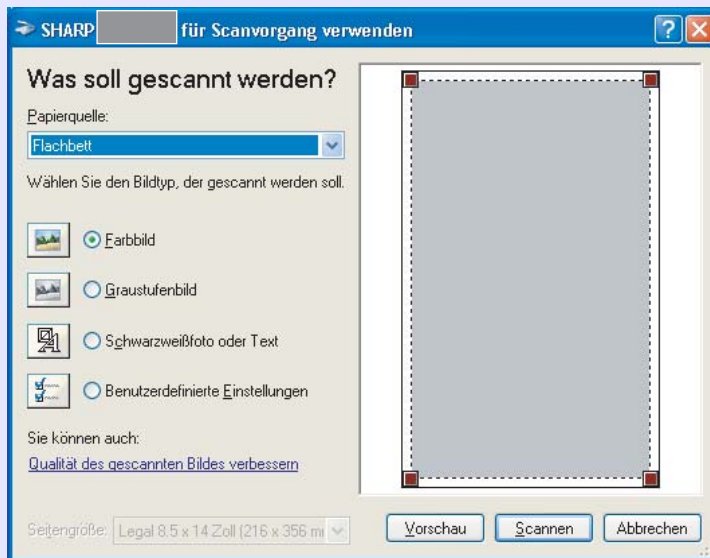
SHARP für Scanvorgang verwenden

Was soll gescannt werden?

Papierquelle:

Flachbett

Wählen Sie den Bildtyp, der gescannt werden soll.

Farbbild

Graustufenbild

Schwarzweißfoto oder Text

Benutzerdefinierte Einstellungen

Sie können auch:

Qualität des gescannten Bildes verbessern

Seitengröße: Legal 8.5 x 14 Zoll (216 x 356 m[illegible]

Vorschau

Scannen

Abbrechen